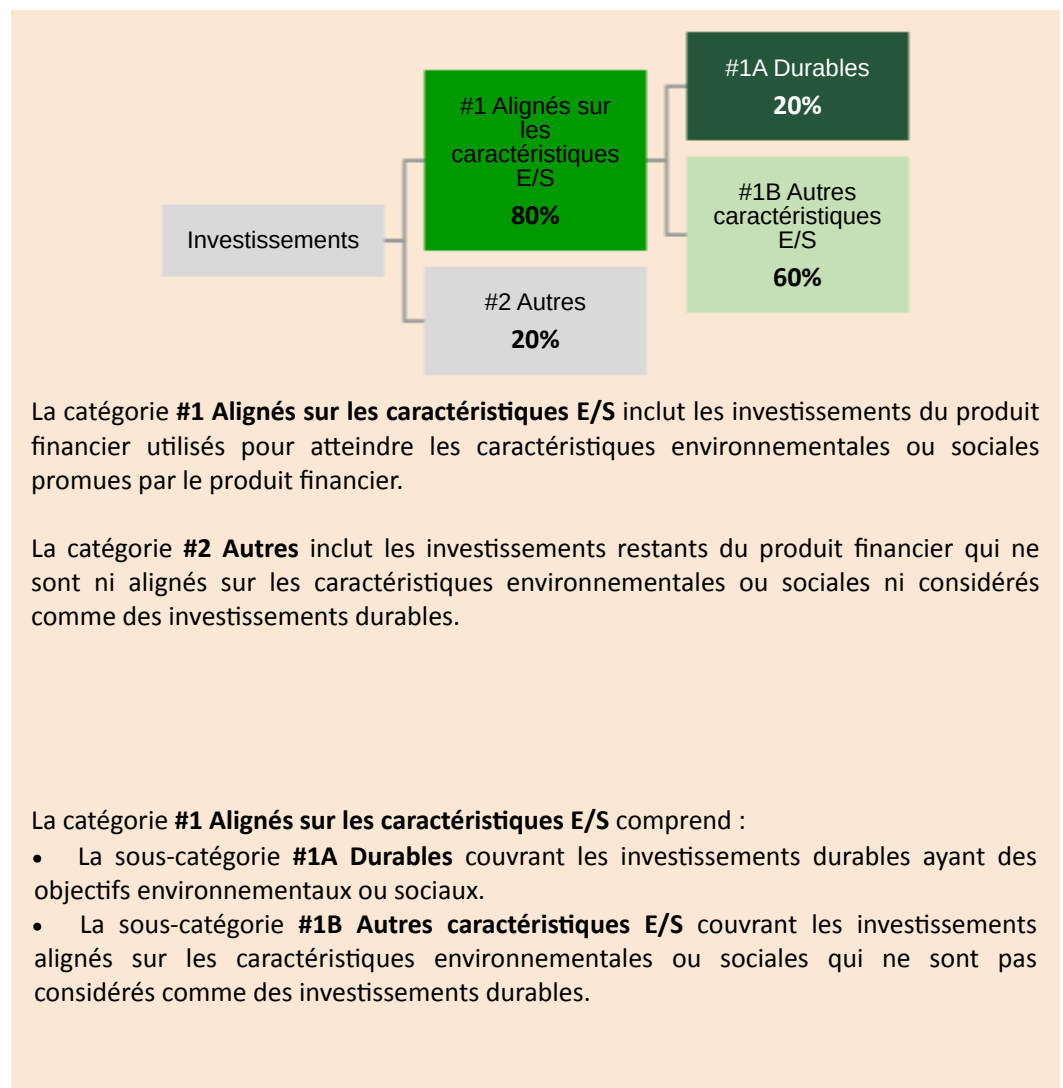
Investissements

#1 Alignés sur les caractéristiques E/S
**80%**

#2 Autres
**20%**

#1A Durables
**20%**

#1B Autres caractéristiques E/S
**60%**

La catégorie **#1 Alignés sur les caractéristiques E/S** inclut les investissements du produit financier utilisés pour atteindre les caractéristiques environnementales ou sociales promues par le produit financier.

La catégorie **#2 Autres** inclut les investissements restants du produit financier qui ne sont ni alignés sur les caractéristiques environnementales ou sociales ni considérés comme des investissements durables.

La catégorie **#1 Alignés sur les caractéristiques E/S** comprend :

• La sous-catégorie **#1A Durables** couvrant les investissements durables ayant des objectifs environnementaux ou sociaux.

• La sous-catégorie **#1B Autres caractéristiques E/S** couvrant les investissements alignés sur les caractéristiques environnementales ou sociales qui ne sont pas considérés comme des investissements durables.